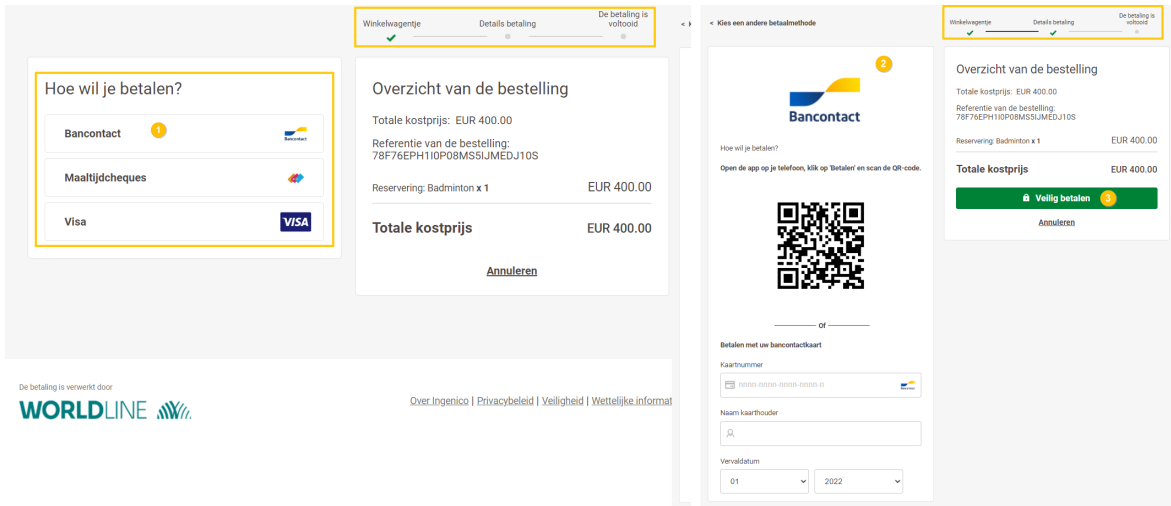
Winkelwagentje
Details betaling
De betaling is voltooid

Hoe wil je betalen?

Bancontact 1
Bancontact

Maaltijdcheques

Visa
VISA

Overzicht van de bestelling

Totale kostprijs: EUR 400.00

Referentie van de bestelling:
78F76EPH1I0P08MS5IJMEDJ10S

Reservering: Badminton x 1
EUR 400.00

Totale kostprijs
EUR 400.00

Annuleren

De betaling is verwerkt door
WORLDLINE

Over Ingenico | Privacybeleid | Veiligheid | Wettelijke informat

< Kies een andere betaalmethode

2

Bancontact

Hoe wil je betalen?

Open de app op je telefoon, klik op 'Betalen' en scan de QR-code.

or

Betalen met uw bancontactkaart

Kaartnummer
nnnn-nnnn-nnnn-nnnn-n

Naam kaarthouder

Vervaldatum
01
2022

Winkelwagentje
Details betaling
De betaling is voltooid

Overzicht van de bestelling

Totale kostprijs: EUR 400.00

Referentie van de bestelling:
78F76EPH1I0P08MS5IJMEDJ10S

Reservering: Badminton x 1
EUR 400.00

Totale kostprijs
EUR 400.00

Veilig betalen 3

Annuleren